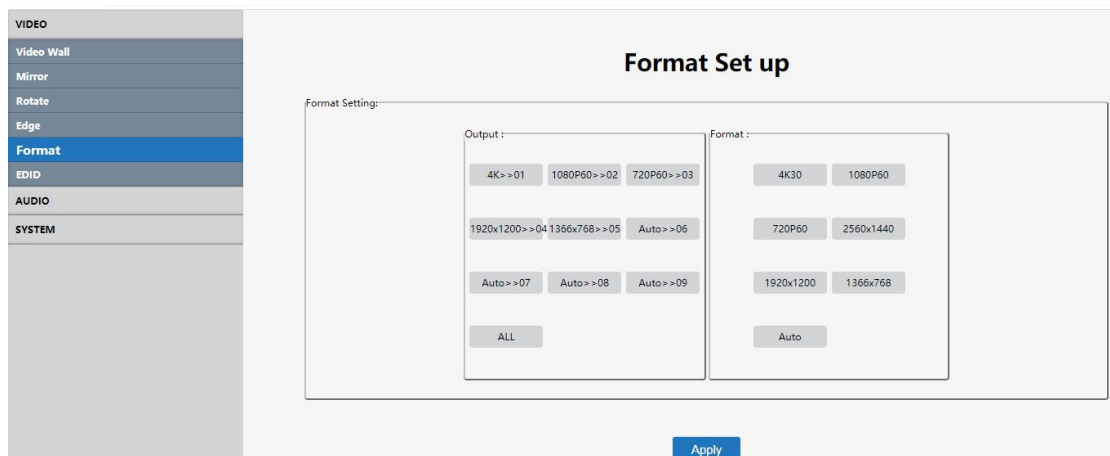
VIDEO
Video Wall
Mirror
Rotate
Edge
Format
EDID
AUDIO
SYSTEM

Format Set up

Format Setting:

Output :

4K>>01
1080P60>>02
720P60>>03
1920x1200>>04
1366x768>>05
Auto>>06
Auto>>07
Auto>>08
Auto>>09
ALL

Format :

4K30
1080P60
720P60
2560x1440
1920x1200
1366x768
Auto

Apply